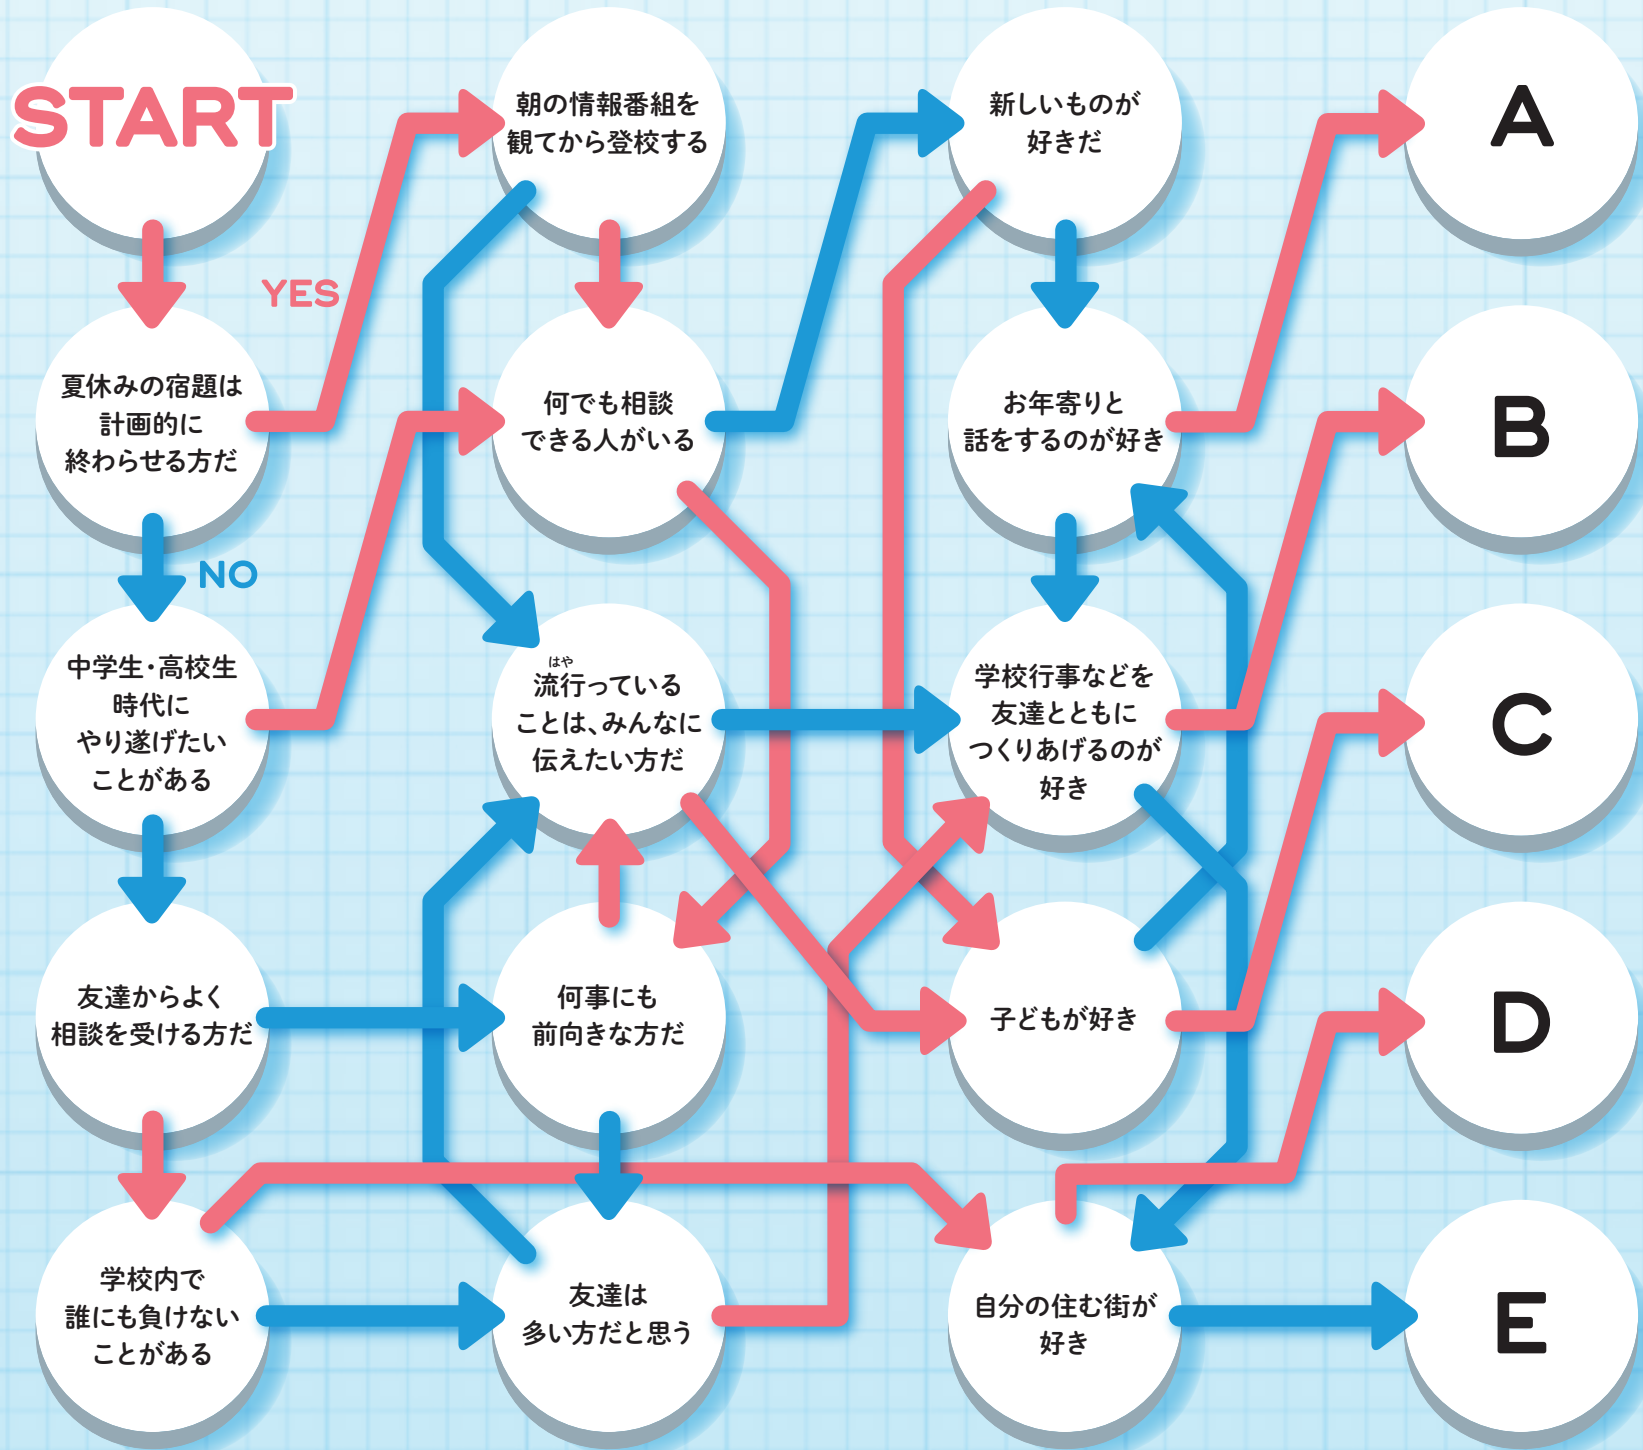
START

YES

NO

夏休みの宿題は計画的に終わらせる方だ

中学生・高校生時代にやり遂げたいことがある

友達からよく相談を受ける方だ

学校内で誰にも負けないことがある

朝の情報番組を観てから登校する

何でも相談できる人がいる

はや
流行っていることは、みんなに伝えたい方だ

何事にも前向きな方だ

友達は多い方だと思う

新しいものが好きだ

お年寄りと話をするのが好き

学校行事などを友達とともにつくりあげるのが好き

子どもが好き

自分の住む街が好き

A

B

C

D

E